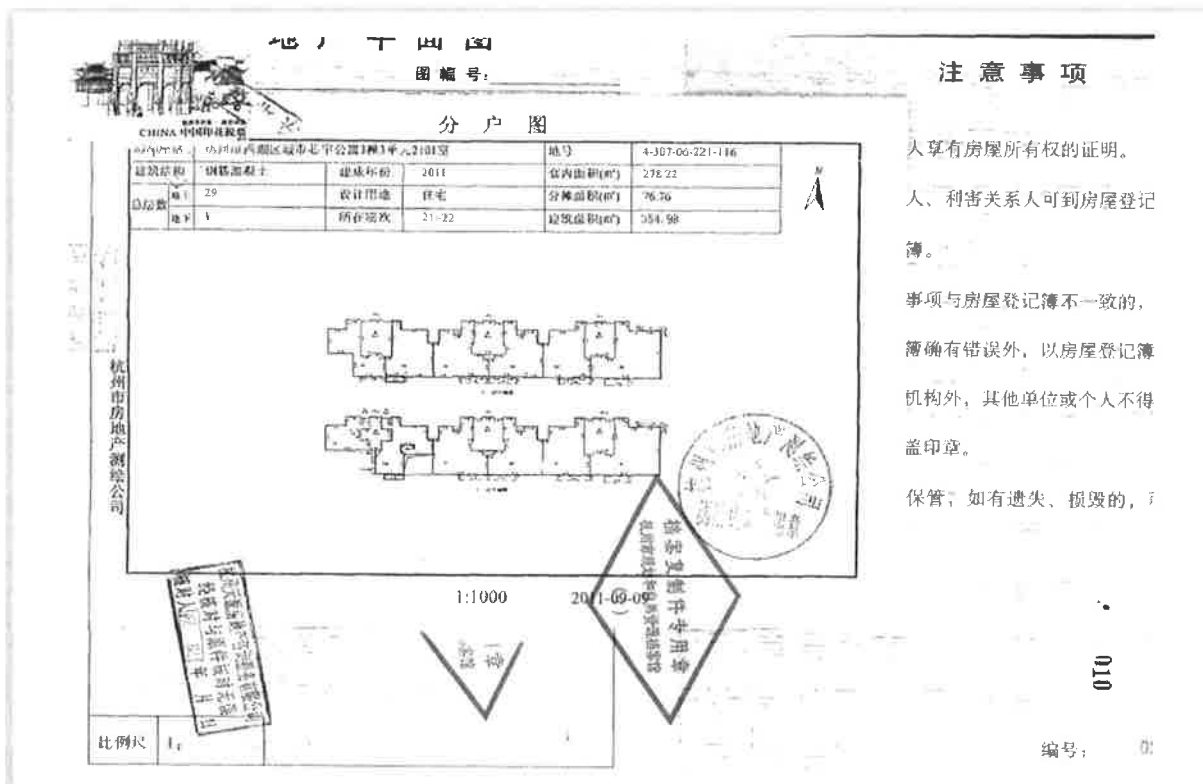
地产平面图
图编号:

CHINA 中国印花税票

分 户 图

| 房屋坐落 | 杭州市西湖区城市花宇公寓3幢3单元2101室 | | | 丘号 | 4-307-06-221-116 |
|---|---|---|---|---|---|
| 建筑结构 | 钢筋混凝土 | 建成年份 | 2011 | 套内面积(㎡) | 278.22 |
| 总层数 地上 | 29 | 设计用途 | 住宅 | 分摊面积(㎡) | 76.76 |
| 地下 | 1 | 所在层次 | 21-22 | 建筑面积(㎡) | 354.98 |

杭州市房地产测绘公司

1:1000

2011-09-09

档案复制件专用章

比例尺 1:

注 意 事 项

人享有房屋所有权的证明。

人、利害关系人可到房屋登记

簿。

事项与房屋登记簿不一致的,

簿确有错误外,以房屋登记簿

机构外,其他单位或个人不得

盖印章。

保管,如有遗失、损毁的,

010

编号: